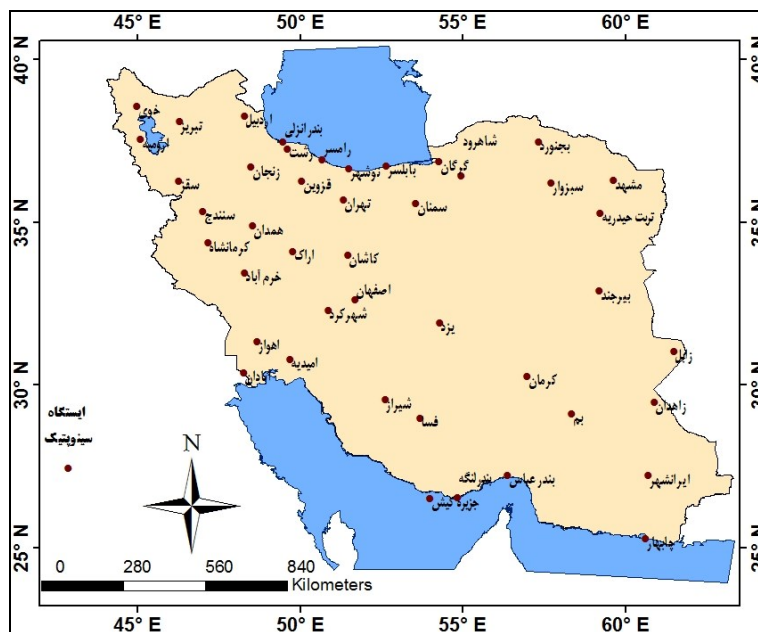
45° E
50° E
55° E
60° E

40° N
35° N
30° N
25° N

40° N
35° N
30° N
25° N

خوی
تبریز
ارومیه
اردبیل
بندرانزلی
رشت
رامسر
نوشهر
بابلسر
گرگان
شاهرود
بجنورد
سقز
زنجان
قزوین
تهران
سمنان
سبزوار
مشهد
سنندج
همدان
تربت حیدریه
کرمانشاه
اراک
کاشان
خرم آباد
اصفهان
بیرجند
شهرکرد
یزد
اهواز
زابل
امیدیه
آبادان
کرمان
زاهدان
شیراز
بم
فسا
بندرلنگه
بندرعباس
ایرانشهر
جزیره کیش
چابهار

ایستگاه
سینوپتیک

N

0 280 560 840
Kilometers